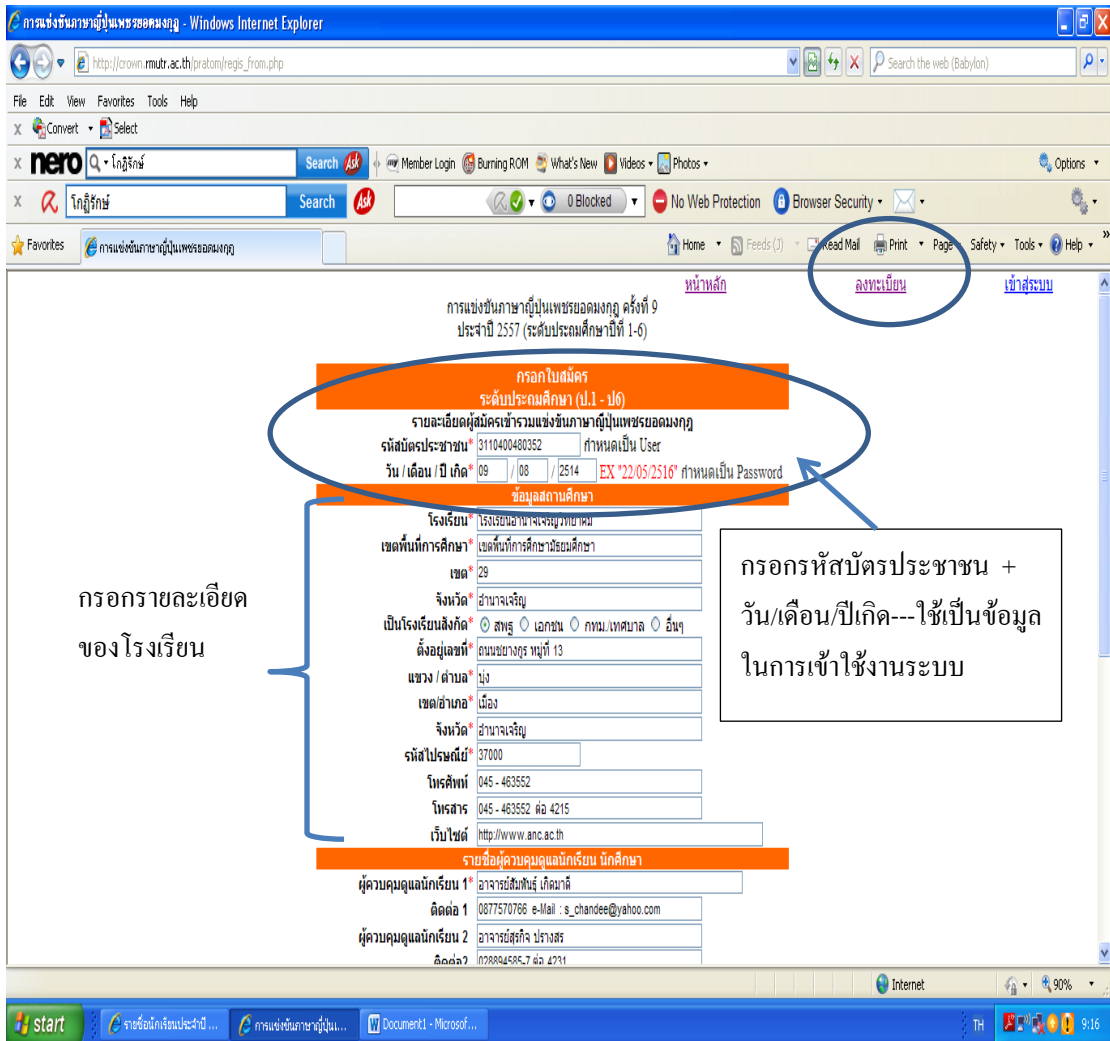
การแข่งขันภาษาญี่ปุ่นเพชรยอดมงกุฎ - Windows Internet Explorer

http://crown.rmutr.ac.th/pratom/regis_from.php

Search the web (Babylon)

File Edit View Favorites Tools Help

Convert Select

nero โกฏิรักษ์ Search Member Login Burning ROM What's New Videos Photos Options

โกฏิรักษ์ Search 0 Blocked No Web Protection Browser Security

Favorites การแข่งขันภาษาญี่ปุ่นเพชรยอดมงกุฎ

Home Feeds (J) Read Mail Print Page Safety Tools Help

หน้าหลัก ลงทะเบียน เข้าสู่ระบบ

การแข่งขันภาษาญี่ปุ่นเพชรยอดมงกุฎ ครั้งที่ 9
ประจำปี 2557 (ระดับประถมศึกษาปีที่ 1-6)

กรอกใบสมัคร
ระดับประถมศึกษา (ป.1 - ป6)
รายละเอียดผู้สมัครเข้ารวมแข่งขันภาษาญี่ปุ่นเพชรยอดมงกุฎ

รหัสบัตรประชาชน* 3110400480352 กำหนดเป็น User
วัน / เดือน / ปี เกิด* 09 / 08 / 2514 EX "22/05/2516" กำหนดเป็น Password

ข้อมูลสถานศึกษา
โรงเรียน* โรงเรียนอำนาจเจริญวิทยาคม
เขตพื้นที่การศึกษา* เขตพื้นที่การศึกษามัธยมศึกษา
เขต* 29
จังหวัด* อำนาจเจริญ
เป็นโรงเรียนสังกัด* สพฐ เอกชน กทม./เทศบาล อื่นๆ
ตั้งอยู่เลขที่* ถนนชยางกูร หมู่ที่ 13
แขวง / ตำบล* บุ่ง
เขต/อำเภอ* เมือง
จังหวัด* อำนาจเจริญ
รหัสไปรษณีย์* 37000
โทรศัพท์ 045 - 463552
โทรสาร 045 - 463552 ต่อ 4215
เว็บไซต์ http://www.anc.ac.th

รายชื่อผู้ควบคุมดูแลนักเรียน นักศึกษา
ผู้ควบคุมดูแลนักเรียน 1* อาจารย์สัมพันธ์ เกิดมาลี
ติดต่อ 1 0877570766 e-Mail : s_chandee@yahoo.com
ผู้ควบคุมดูแลนักเรียน 2 อาจารย์สุรกิจ ปรางสร
ติดต่อ2 028894585-7 ต่อ 4231

กรอกรายละเอียดของโรงเรียน

กรอกรหัสบัตรประชาชน + วัน/เดือน/ปีเกิด---ใช้เป็นข้อมูลในการเข้าใช้งานระบบ

Internet 90%

start รายชื่อนักเรียนประจำปี ... การแข่งขันภาษาญี่ปุ่น... Document1 - Microsof... TH 9:16